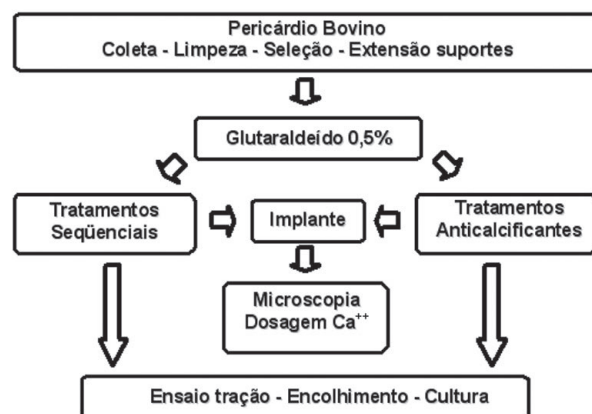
Pericárdio Bovino
Coleta - Limpeza - Seleção - Extensão suportes

Glutaraldeído 0,5%

Tratamentos Seqüenciais

Implante

Tratamentos Anticalcificantes

Microscopia
Dosagem $Ca^{++}$

Ensaio tração - Encolhimento - Cultura